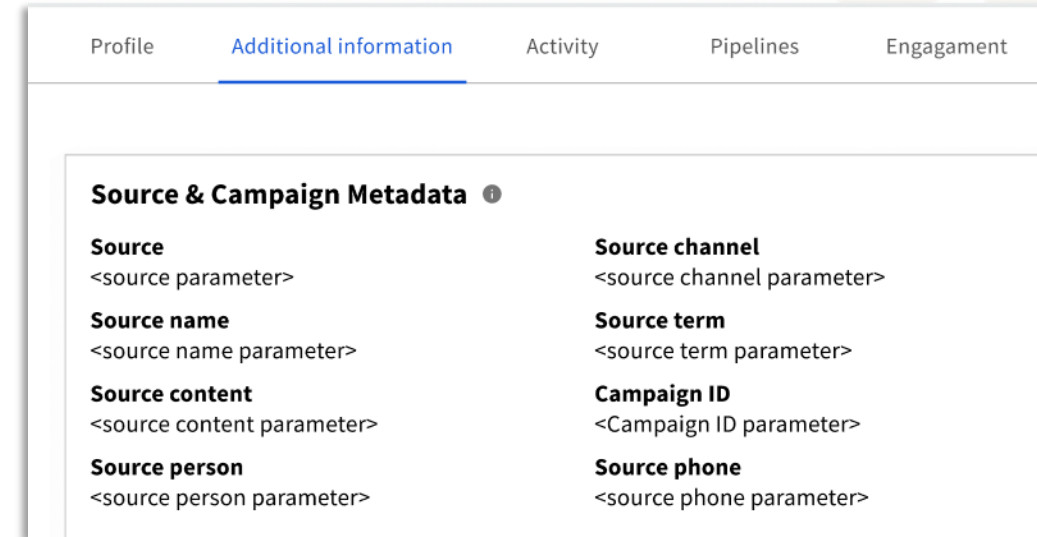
Profile Additional information Activity Pipelines Engagament

Source & Campaign Metadata

Source
<source parameter>

Source name
<source name parameter>

Source content
<source content parameter>

Source person
<source person parameter>

Source channel
<source channel parameter>

Source term
<source term parameter>

Campaign ID
<Campaign ID parameter>

Source phone
<source phone parameter>